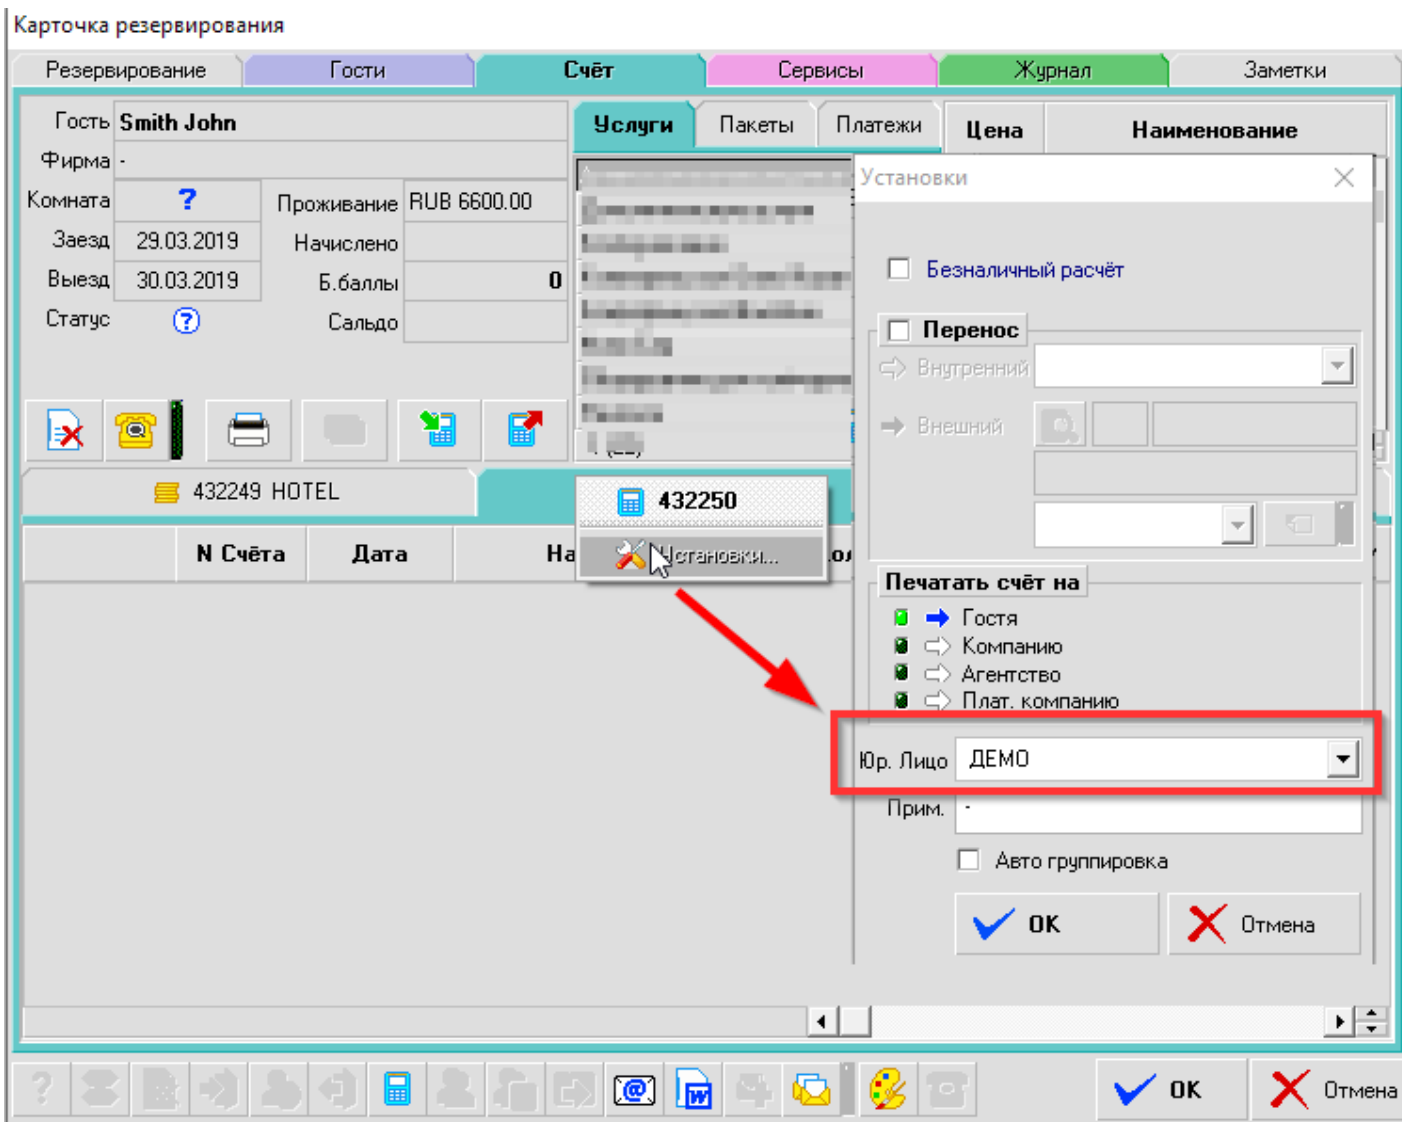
Карточка резервирования

Резервирование | Гости | Счёт | Сервисы | Журнал | Заметки

Гость Smith John
Фирма -
Комната ?
Заезд 29.03.2019
Выезд 30.03.2019
Статус

Проживание RUB 6600.00
Начислено
Б.баллы 0
Сальдо

Услуги | Пакеты | Платежи | Цена | Наименование

432249 HOTEL

432250
Установки...

N Счёта | Дата | На

Установки

Безналичный расчёт

Перенос
Внутренний
Внешний

Печатать счёт на
Гостя
Компанию
Агентство
Плат. компанию

Юр. Лицо ДЕМО
Прим. -

Авто группировка

OK
Отмена

OK
Отмена